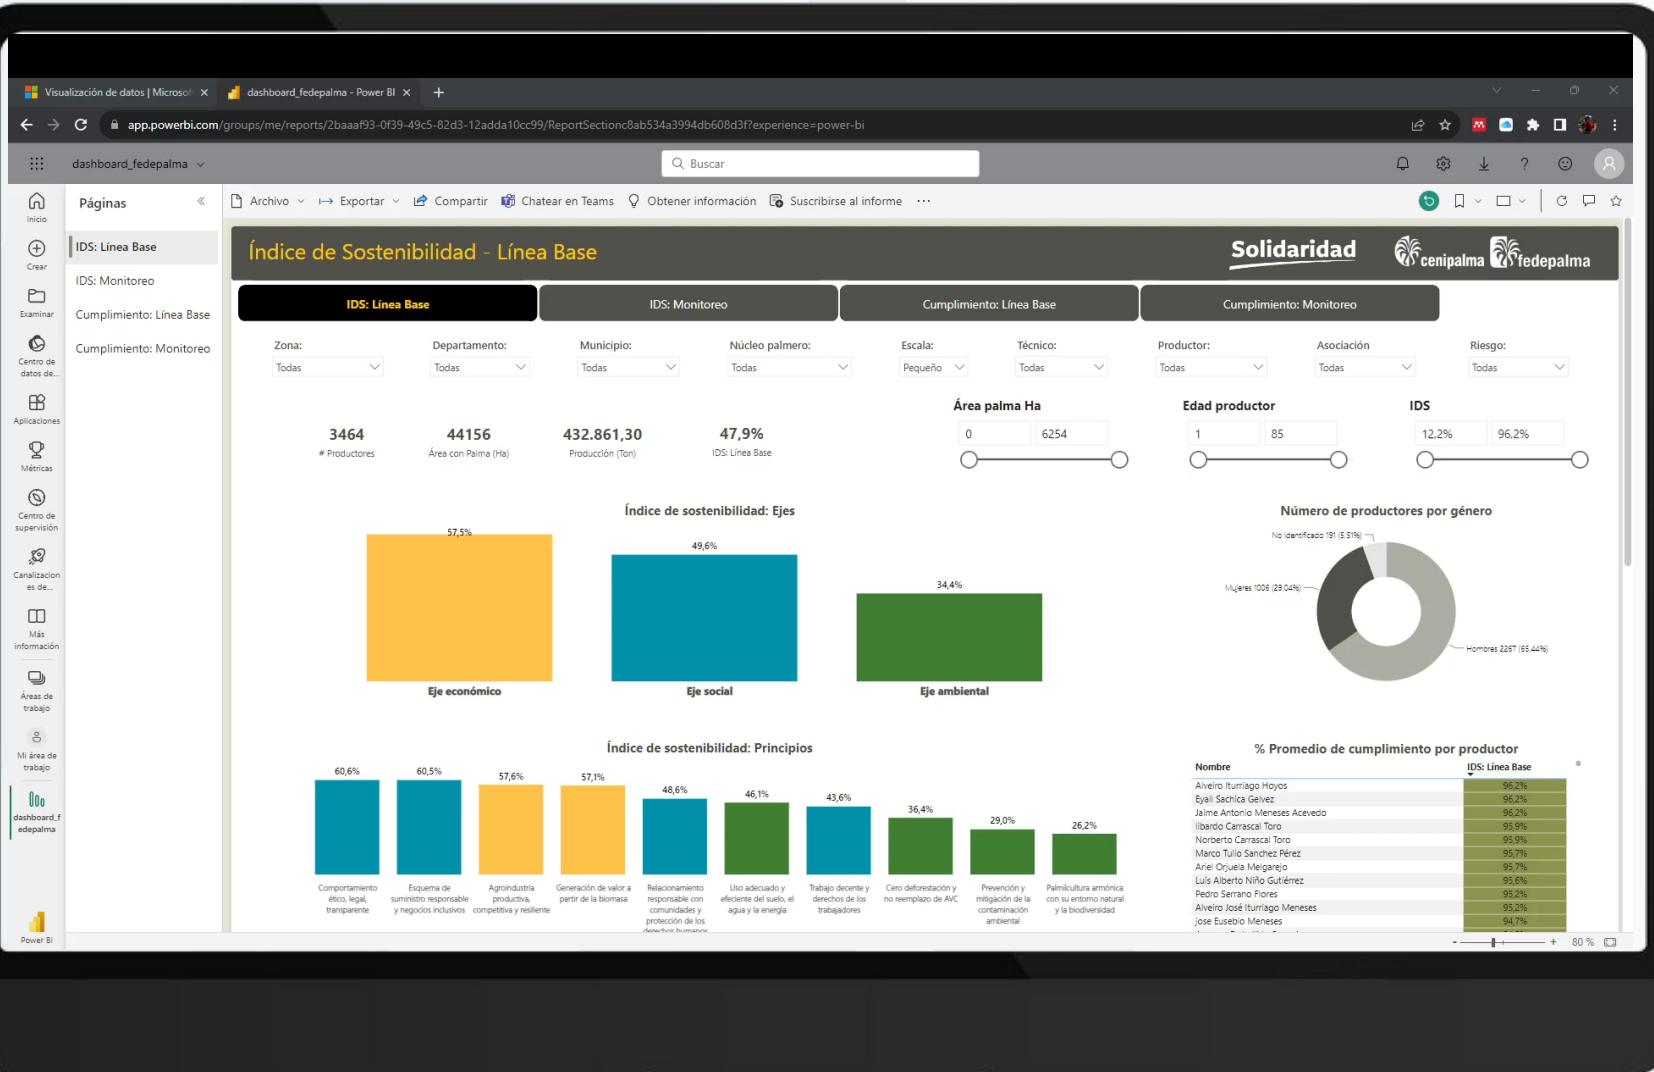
Visualización de datos | Microsof ×
dashboard_fedepalma - Power BI ×
+

app.powerbi.com/groups/me/reports/2baaaf93-0f39-49c5-82d3-12adda10cc99/ReportSectionc8ab534a3994db608d3f?experience=power-bi

dashboard_fedepalma
Buscar

Inicio
Crear
Examinar
Centro de datos de...
Aplicaciones
Métricas
Centro de supervisión
Canalizaciones de...
Más información
Áreas de trabajo
Mi área de trabajo
dashboard_fedepalma
Power BI

Páginas
IDS: Línea Base
IDS: Monitoreo
Cumplimiento: Línea Base
Cumplimiento: Monitoreo

Archivo
Exportar
Compartir
Chatear en Teams
Obtener información
Suscribirse al informe
...

Índice de Sostenibilidad - Línea Base
Solidaridad
cenipalma
fedepalma

IDS: Línea Base
IDS: Monitoreo
Cumplimiento: Línea Base
Cumplimiento: Monitoreo

Zona: Todas
Departamento: Todas
Municipio: Todas
Núcleo palmero: Todas
Escala: Pequeño
Técnico: Todas
Productor: Todas
Asociación: Todas
Riesgo: Todas

3464
# Productores
44156
Área con Palma (Ha)
432.861,30
Producción (Ton)
47,9%
IDS: Línea Base

Área palma Ha
0
6254
Edad productor
1
85
IDS
12,2%
96,2%

Índice de sostenibilidad: Ejes
57,5%
Eje económico
49,6%
Eje social
34,4%
Eje ambiental

Número de productores por género
No identificado 191 (5,51%)
Mujeres 1006 (29,04%)
Hombres 2267 (65,44%)

Índice de sostenibilidad: Principios
60,6%
Comportamiento ético, legal, transparente
60,5%
Esquema de suministro responsable y negocios inclusivos
57,6%
Agroindustria productiva, competitiva y resiliente
57,1%
Generación de valor a partir de la biomasa
48,6%
Relacionamiento responsable con comunidades y protección de los derechos humanos
46,1%
Uso adecuado y eficiente del suelo, el agua y la energía
43,6%
Trabajo decente y derechos de los trabajadores
36,4%
Cero deforestación y no reemplazo de AVC
29,0%
Prevención y mitigación de la contaminación ambiental
26,2%
Palmicultura armónica con su entorno natural y la biodiversidad

% Promedio de cumplimiento por productor
| Nombre | IDS: Línea Base |
|---|---|
| Alveiro Iturriago Hoyos | 96,2% |
| Eyali Sachica Gelvez | 96,2% |
| Jaime Antonio Meneses Acevedo | 96,2% |
| Ilbardo Carrascal Toro | 95,9% |
| Norberto Carrascal Toro | 95,9% |
| Marco Tulio Sanchez Pérez | 95,7% |
| Ariel Orjuela Melgarejo | 95,7% |
| Luis Alberto Niño Gutiérrez | 95,6% |
| Pedro Serrano Flores | 95,2% |
| Alveiro José Iturriago Meneses | 95,2% |
| Jose Eusebio Meneses | 94,7% |

80 %